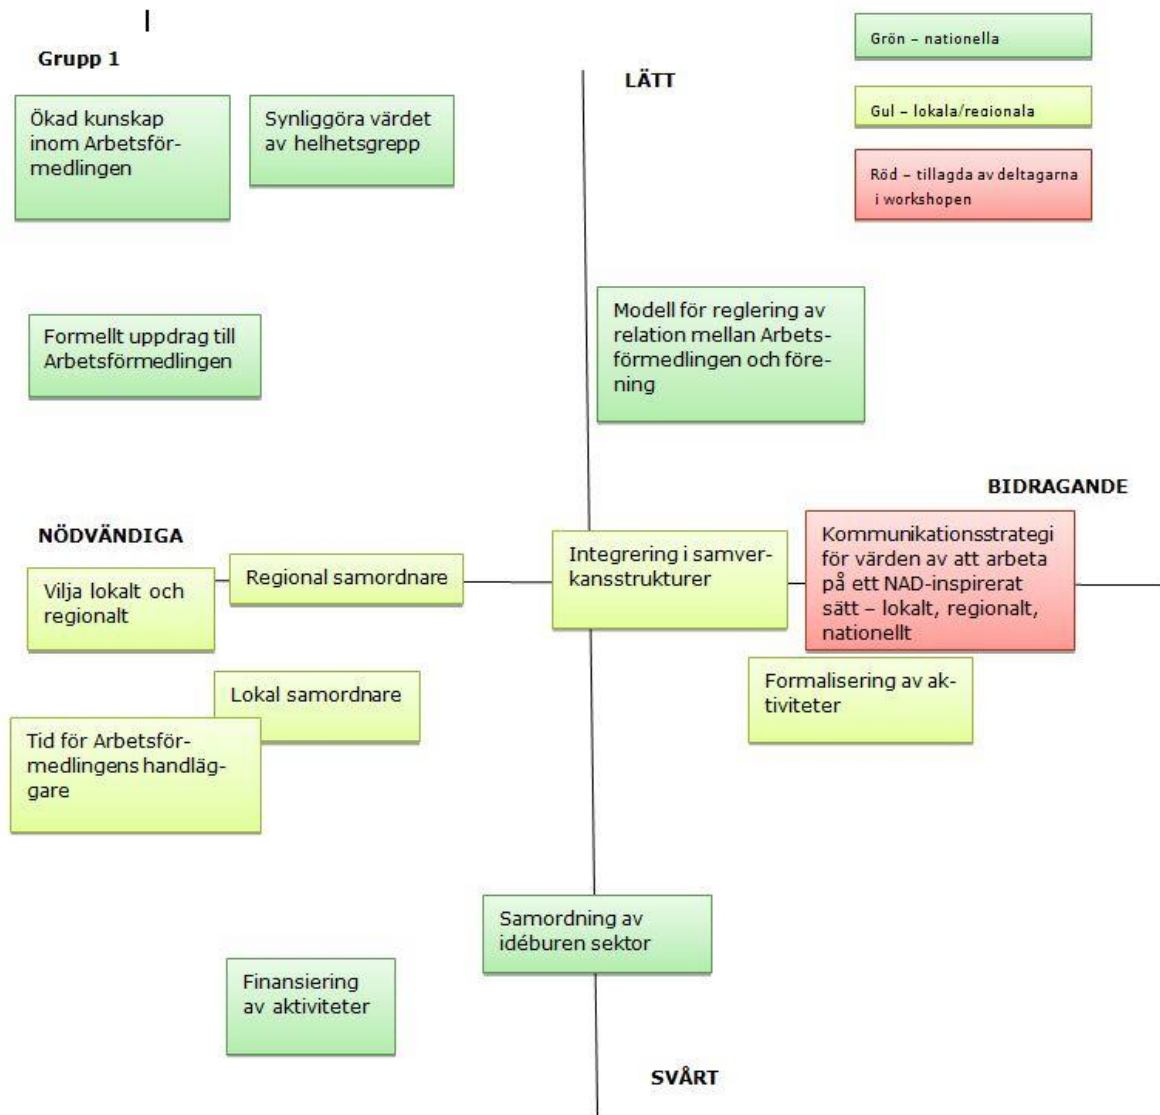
Grupp 1

LÄTT

Grön – nationella

Gul – lokala/regionala

Röd – tillagda av deltagarna i workshopen

Ökad kunskap inom Arbetsförmedlingen

Synliggöra värdet av helhetsgrepp

Formellt uppdrag till Arbetsförmedlingen

Modell för reglering av relation mellan Arbetsförmedlingen och förening

BIDRAGANDE

NÖDVÄNDIGA

Regional samordnare

Vilja lokalt och regionalt

Integrering i samverkansstrukturer

Kommunikationsstrategi för värden av att arbeta på ett NAD-inspirerat sätt – lokalt, regionalt, nationellt

Formalisering av aktiviteter

Lokal samordnare

Tid för Arbetsförmedlingens handläggare

Samordning av idéburen sektor

Finansiering av aktiviteter

SVÅRT